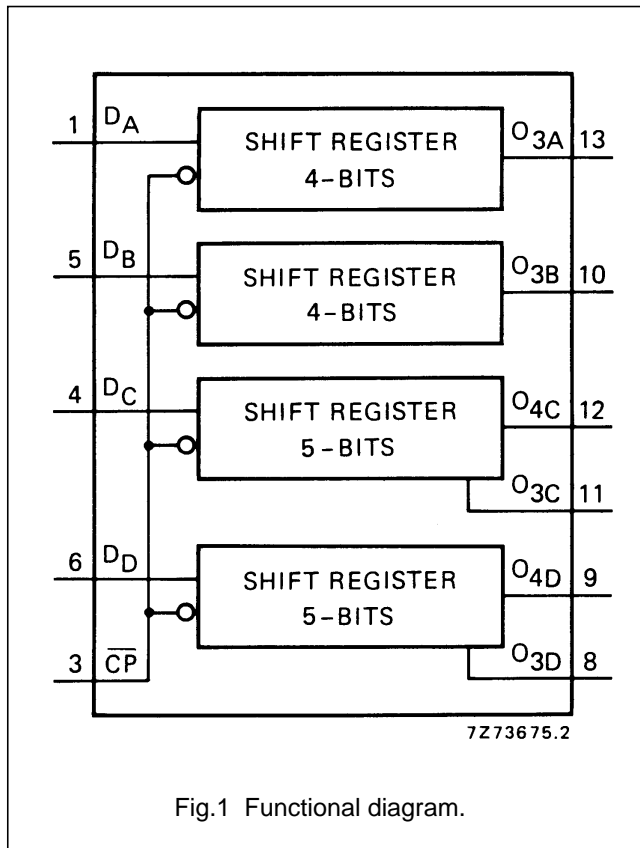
1 $D_A$

SHIFT REGISTER 4-BITS

$O_{3A}$ 13

5 $D_B$

SHIFT REGISTER 4-BITS

$O_{3B}$ 10

4 $D_C$

SHIFT REGISTER 5-BITS

$O_{4C}$ 12

$O_{3C}$ 11

6 $D_D$

SHIFT REGISTER 5-BITS

$O_{4D}$ 9

3 $\overline{CP}$

$O_{3D}$ 8

7Z73675.2

Fig.1 Functional diagram.